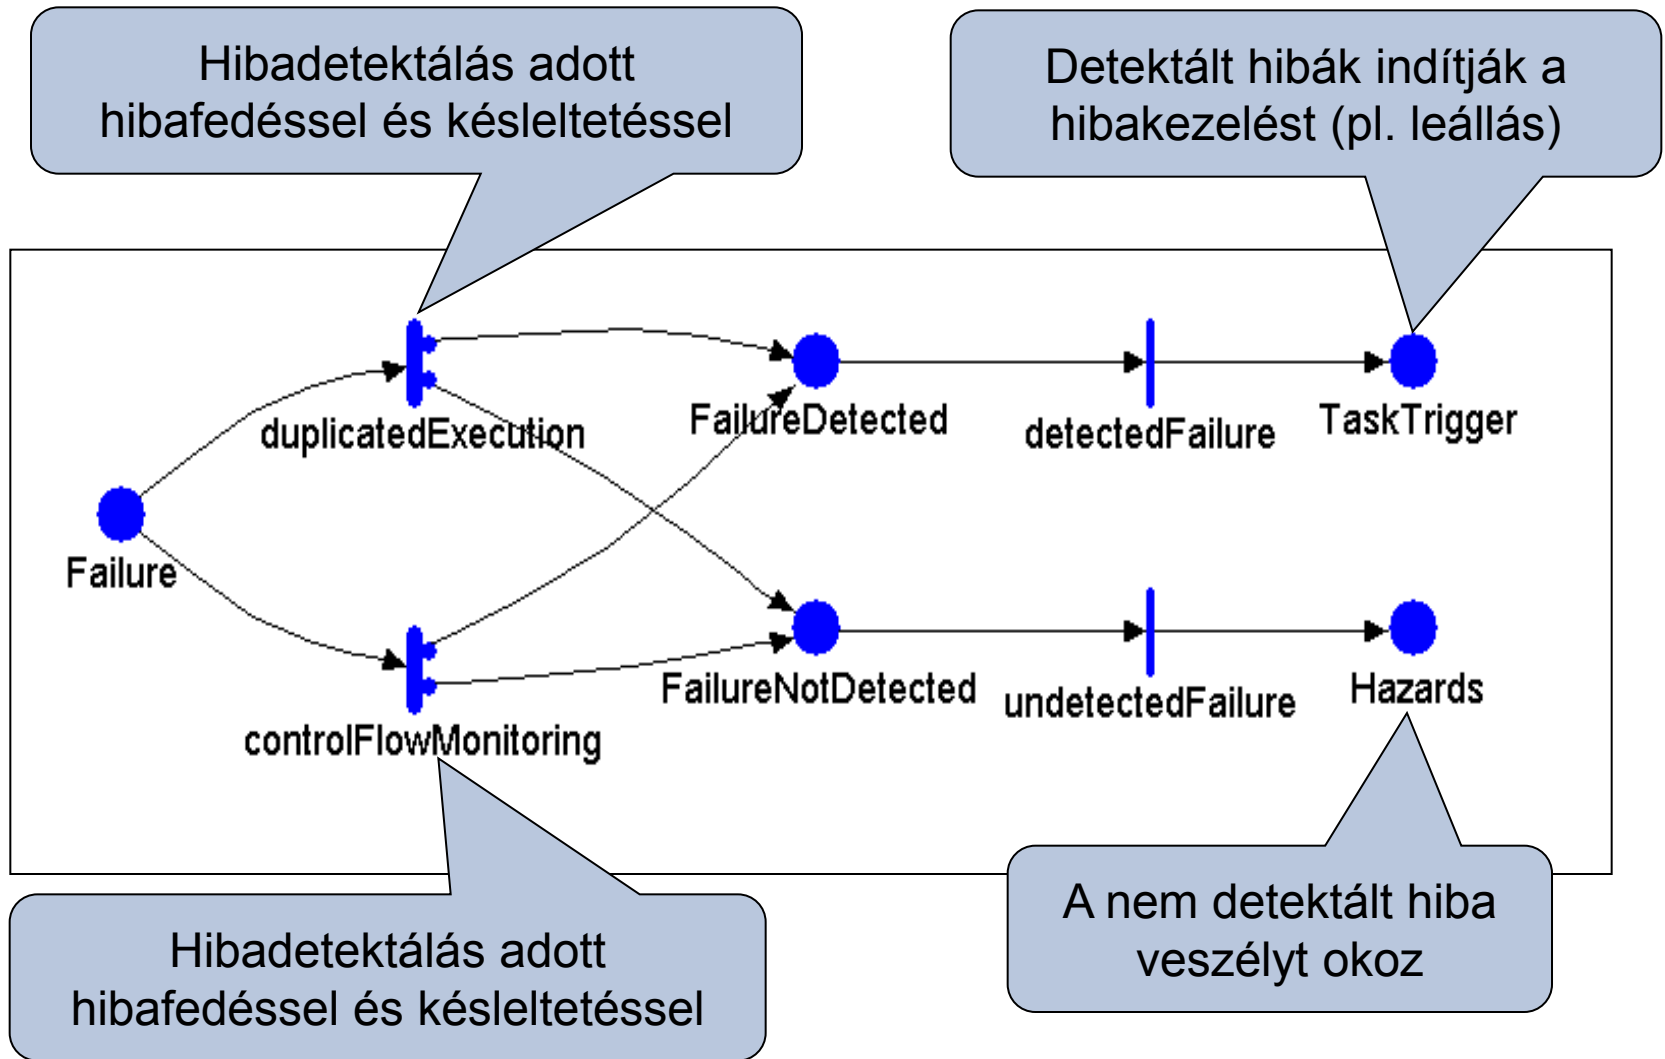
Hibadetektálás adott hibafedéssel és késleltetéssel

Detektált hibák indítják a hibakezelést (pl. leállás)

duplicatedExecution

FailureDetected

detectedFailure

TaskTrigger

Failure

FailureNotDetected

undetectedFailure

Hazards

controlFlowMonitoring

Hibadetektálás adott hibafedéssel és késleltetéssel

A nem detektált hiba veszélyt okoz